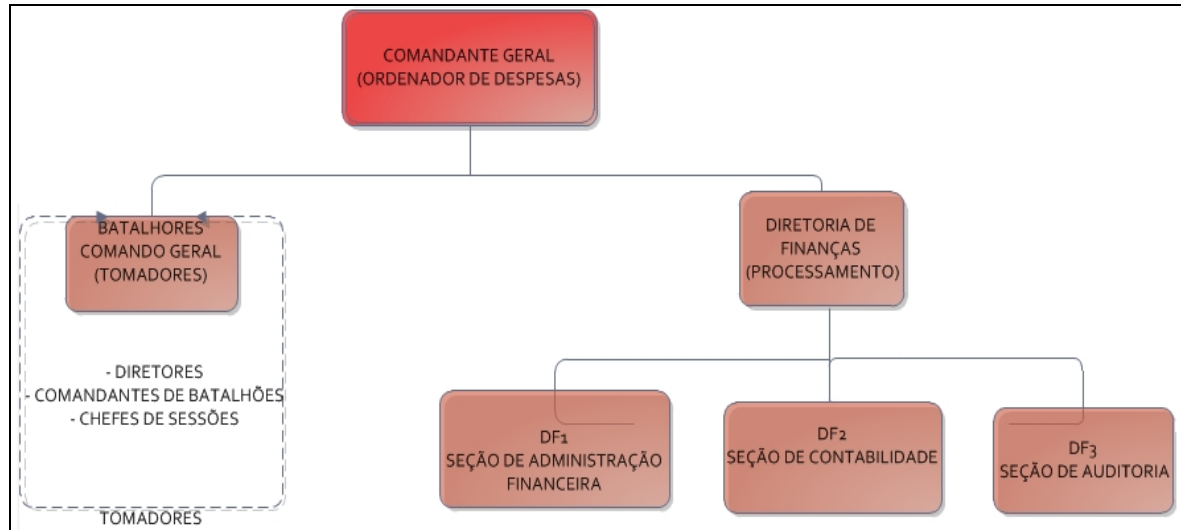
COMANDANTE GERAL
(ORDENADOR DE DESPESAS)

BATALHORES
COMANDO GERAL
(TOMADORES)

DIRETORIA DE
FINANÇAS
(PROCESSAMENTO)

- DIRETORES
- COMANDANTES DE BATALHÕES
- CHEFES DE SESSÕES

TOMADORES

DF1
SEÇÃO DE ADMINISTRAÇÃO
FINANCEIRA

DF2
SEÇÃO DE CONTABILIDADE

DF3
SEÇÃO DE AUDITORIA